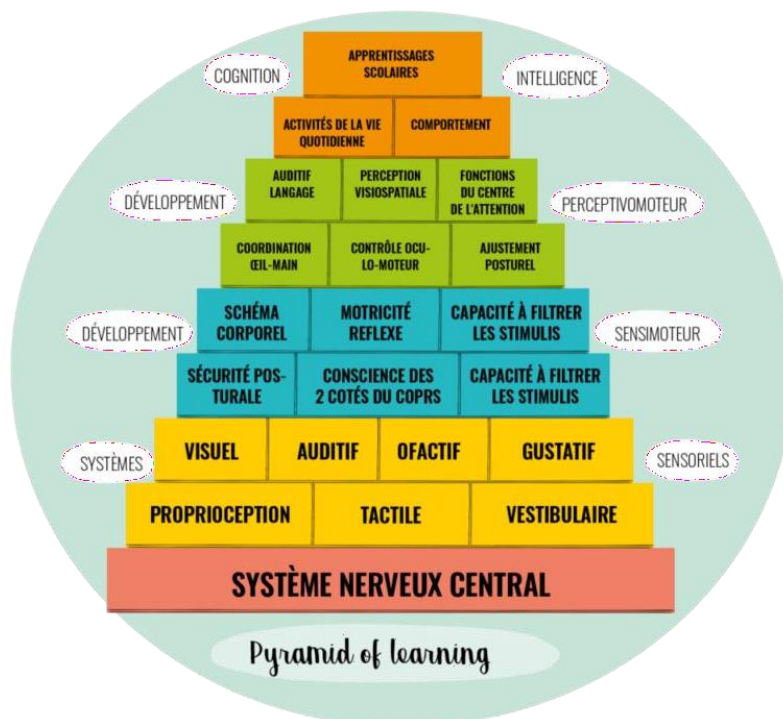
APPRENTISSAGES SCOLAIRES

COGNITION

INTELLIGENCE

ACTIVITÉS DE LA VIE QUOTIDIENNE

COMPORTEMENT

AUDITIF LANGAGE

PERCEPTION VISIOSPATIALE

FONCTIONS DU CENTRE DE L'ATTENTION

DÉVELOPPEMENT

PERCEPTIVOMOTEUR

COORDINATION ŒIL-MAIN

CONTRÔLE OCU-LO-MOTEUR

AJUSTEMENT POSTUREL

SCHÉMA CORPOREL

MOTRICITÉ REFLEXE

CAPACITÉ À FILTRER LES STIMULIS

DÉVELOPPEMENT

SENSIMOTEUR

SÉCURITÉ POS-TURALE

CONSCIENCE DES 2 COTÉS DU COPRS

CAPACITÉ À FILTRER LES STIMULIS

VISUEL

AUDITIF

OFACTIF

GUSTATIF

SYSTÈMES

SENSORIELS

PROPRIOCEPTION

TACTILE

VESTIBULAIRE

SYSTÈME NERVEUX CENTRAL

Pyramid of learning